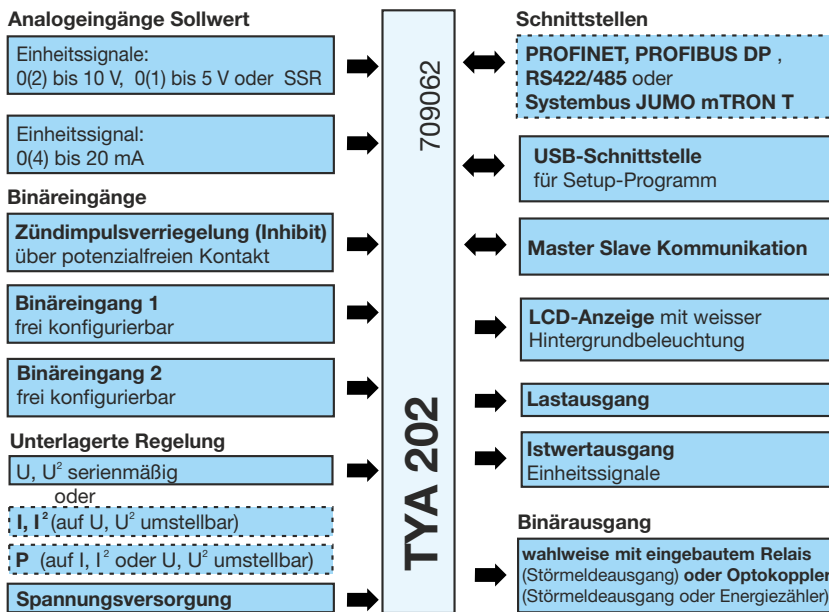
Analogeingänge Sollwert

Einheitssignale:
0(2) bis 10 V, 0(1) bis 5 V oder SSR

Einheitssignal:
0(4) bis 20 mA

Binäreingänge

Zündimpulsverriegelung (Inhibit)
über potenzialfreien Kontakt

Binäreingang 1
frei konfigurierbar

Binäreingang 2
frei konfigurierbar

Unterlagerte Regelung

U, $U^2$ serienmäßig

oder

I, $I^2$ (auf U, $U^2$ umstellbar)

P (auf I, $I^2$ oder U, $U^2$ umstellbar)

Spannungsversorgung

709062

TYA 202

Schnittstellen

PROFINET, PROFIBUS DP,
RS422/485 oder
Systembus JUMO mTRON T

USB-Schnittstelle
für Setup-Programm

Master Slave Kommunikation

LCD-Anzeige mit weisser
Hintergrundbeleuchtung

Lastausgang

Istwertausgang
Einheitssignale

Binärausgang

wahlweise mit eingebautem Relais
(Störmeldeausgang) oder Optokoppler
(Störmeldeausgang oder Energiezähler)